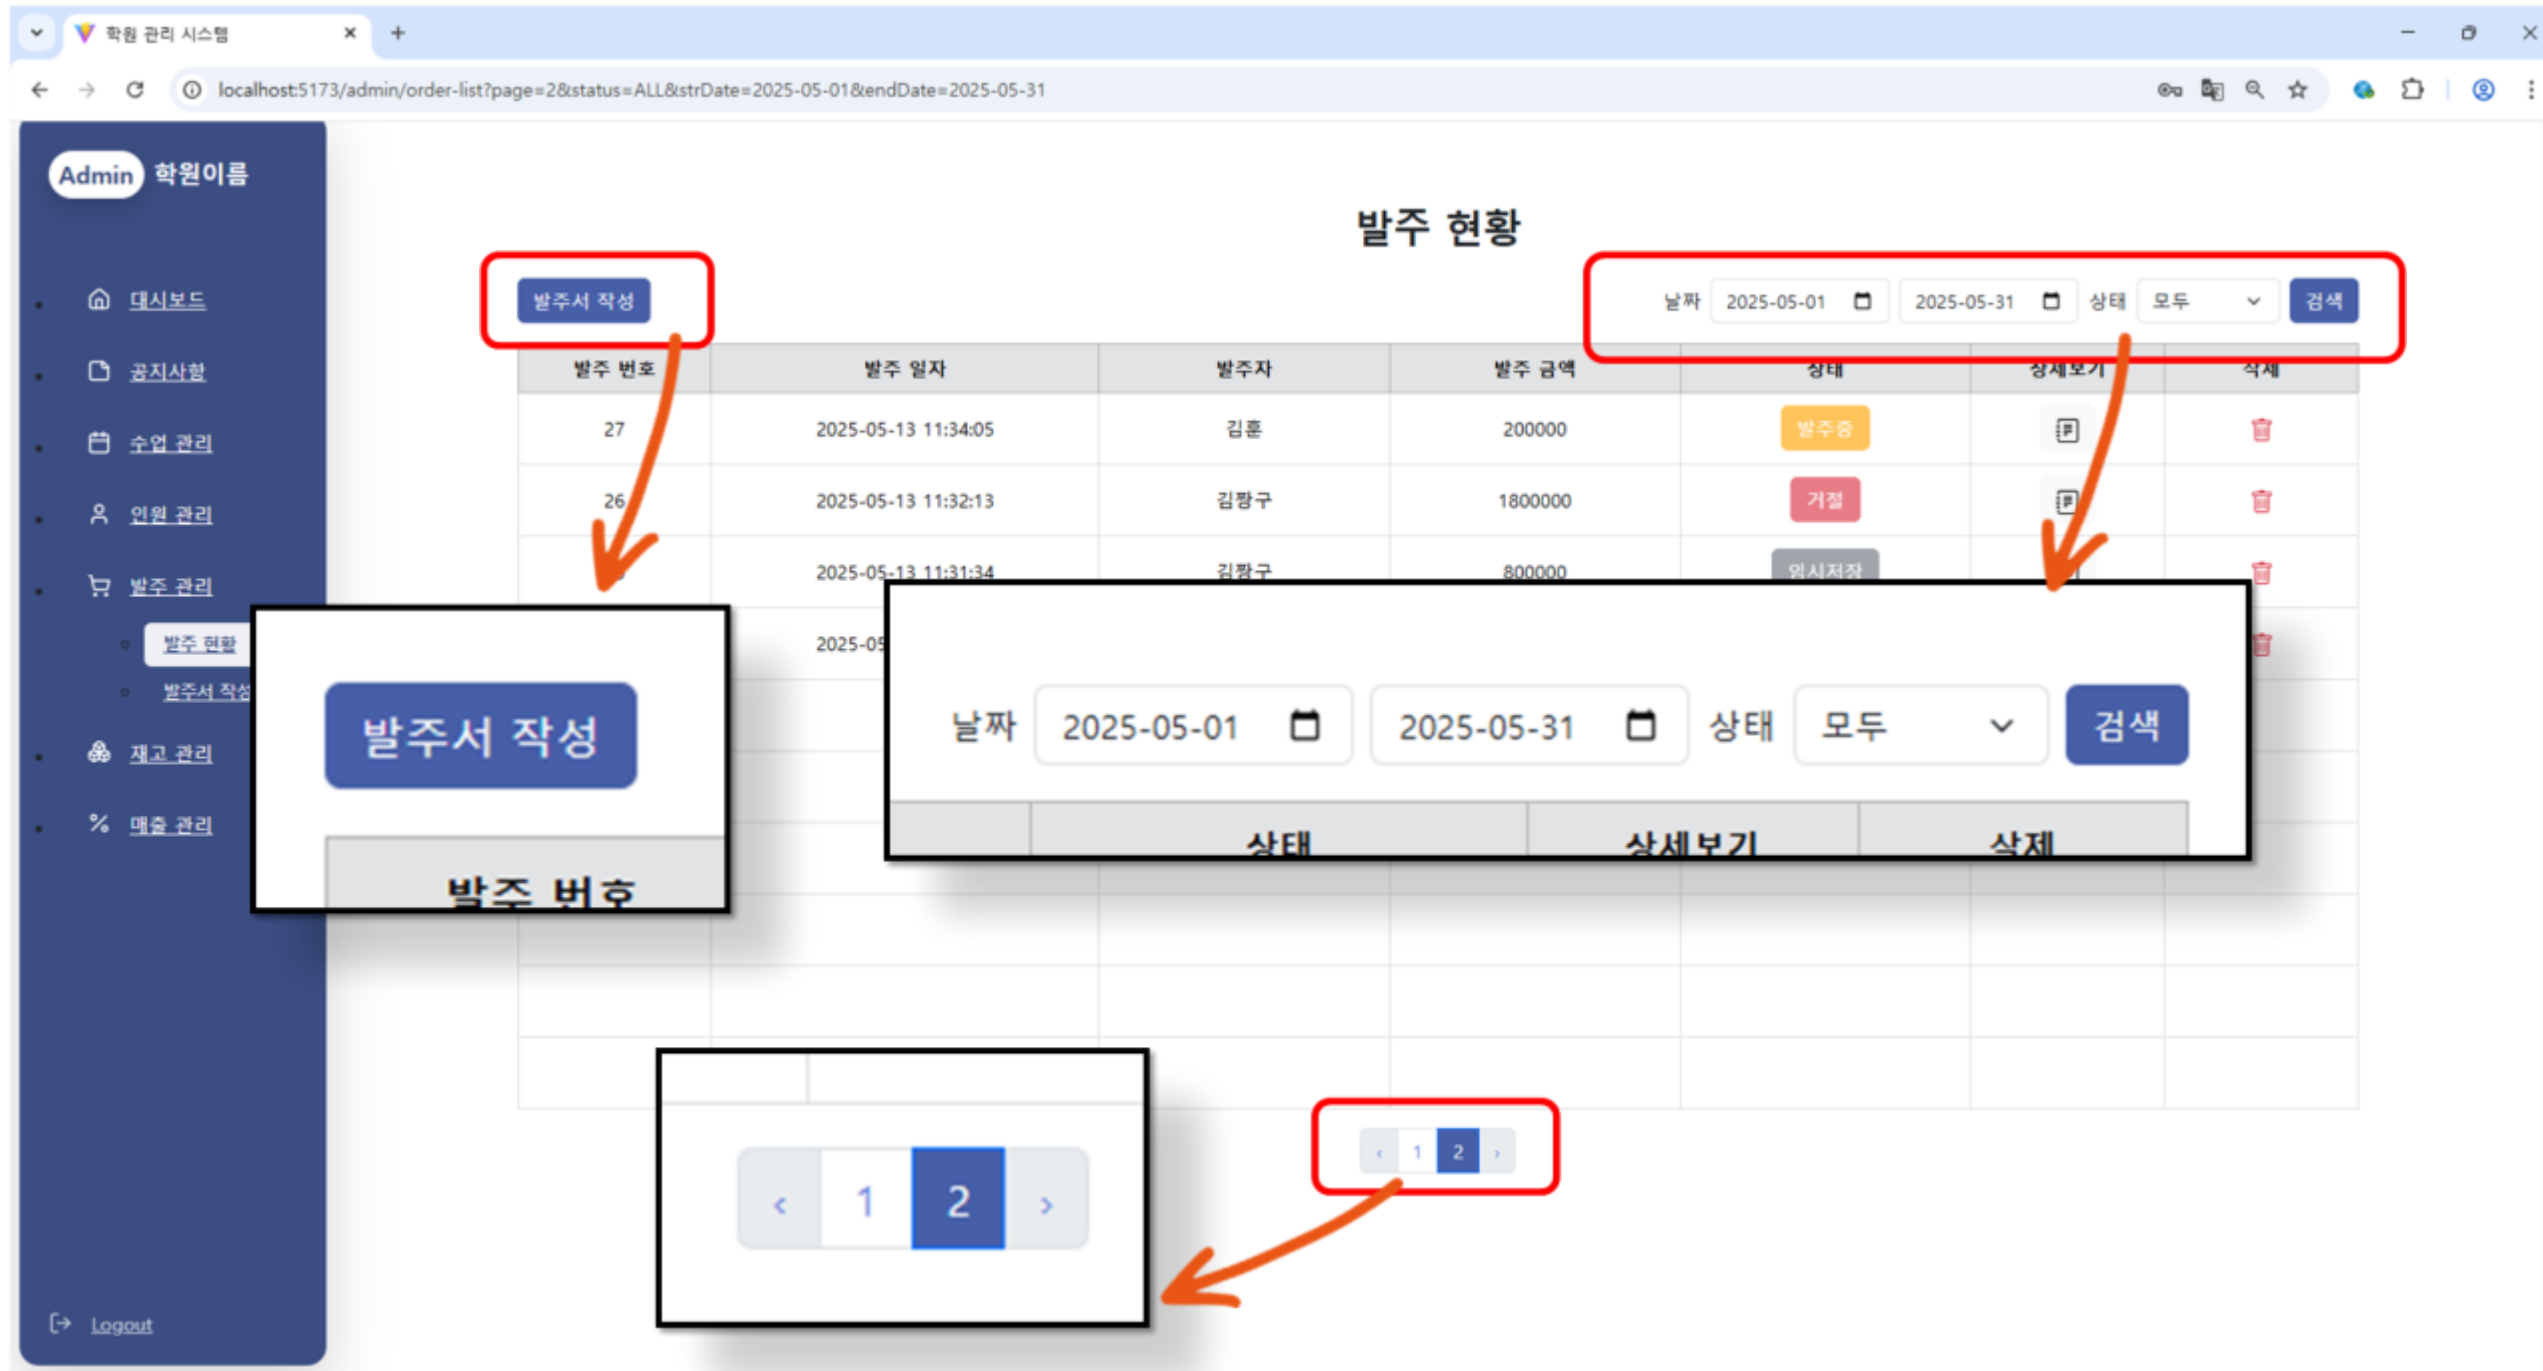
학원 관리 시스템

localhost:5173/admin/order-list?page=2&status=ALL&strDate=2025-05-01&endDate=2025-05-31

Admin 학원이름

대시보드

공지사항

수업 관리

인원 관리

발주 관리

발주 현황

발주서 작성

재고 관리

매출 관리

Logout

발주 현황

발주서 작성

날짜 2025-05-01 2025-05-31 상태 모두 검색

| 발주 번호 | 발주 일자 | 발주자 | 발주 금액 | 상태 | 상세보기 | 삭제 |
|---|---|---|---|---|---|---|
| 27 | 2025-05-13 11:34:05 | 김훈 | 200000 | 발주중 | | |
| 26 | 2025-05-13 11:32:13 | 김짱구 | 1800000 | 거절 | | |
| | 2025-05-13 11:31:34 | 김짱구 | 800000 | 임시저장 | | |
| | 2025-05 | | | | | |

발주서 작성

발주 번호

날짜 2025-05-01 2025-05-31 상태 모두 검색

상태 상세보기 삭제

‹ 1 2 ›

‹ 1 2 ›